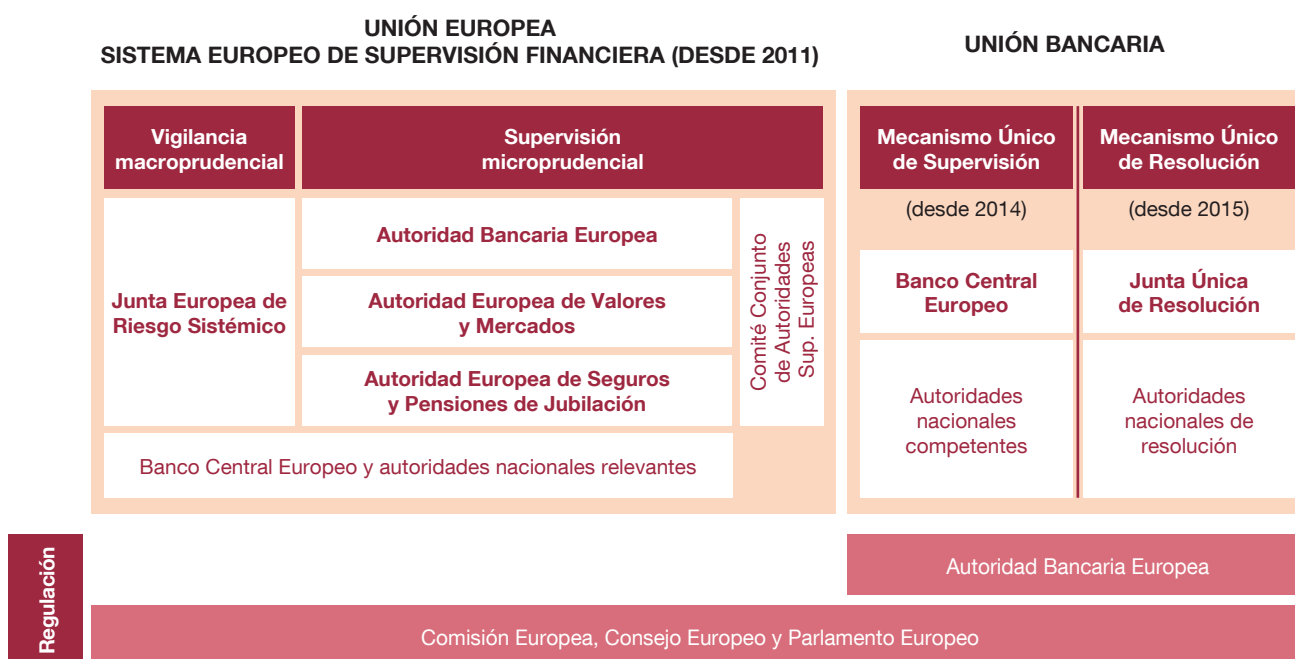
UNIÓN EUROPEA
SISTEMA EUROPEO DE SUPERVISIÓN FINANCIERA (DESDE 2011)

UNIÓN BANCARIA

Vigilancia macroprudencial

Supervisión microprudencial

Junta Europea de Riesgo Sistémico

Autoridad Bancaria Europea

Autoridad Europea de Valores y Mercados

Autoridad Europea de Seguros y Pensiones de Jubilación

Comité Conjunto de Autoridades Sup. Europeas

Banco Central Europeo y autoridades nacionales relevantes

Mecanismo Único de Supervisión

(desde 2014)

Banco Central Europeo

Autoridades nacionales competentes

Mecanismo Único de Resolución

(desde 2015)

Junta Única de Resolución

Autoridades nacionales de resolución

Regulación

Autoridad Bancaria Europea

Comisión Europea, Consejo Europeo y Parlamento Europeo